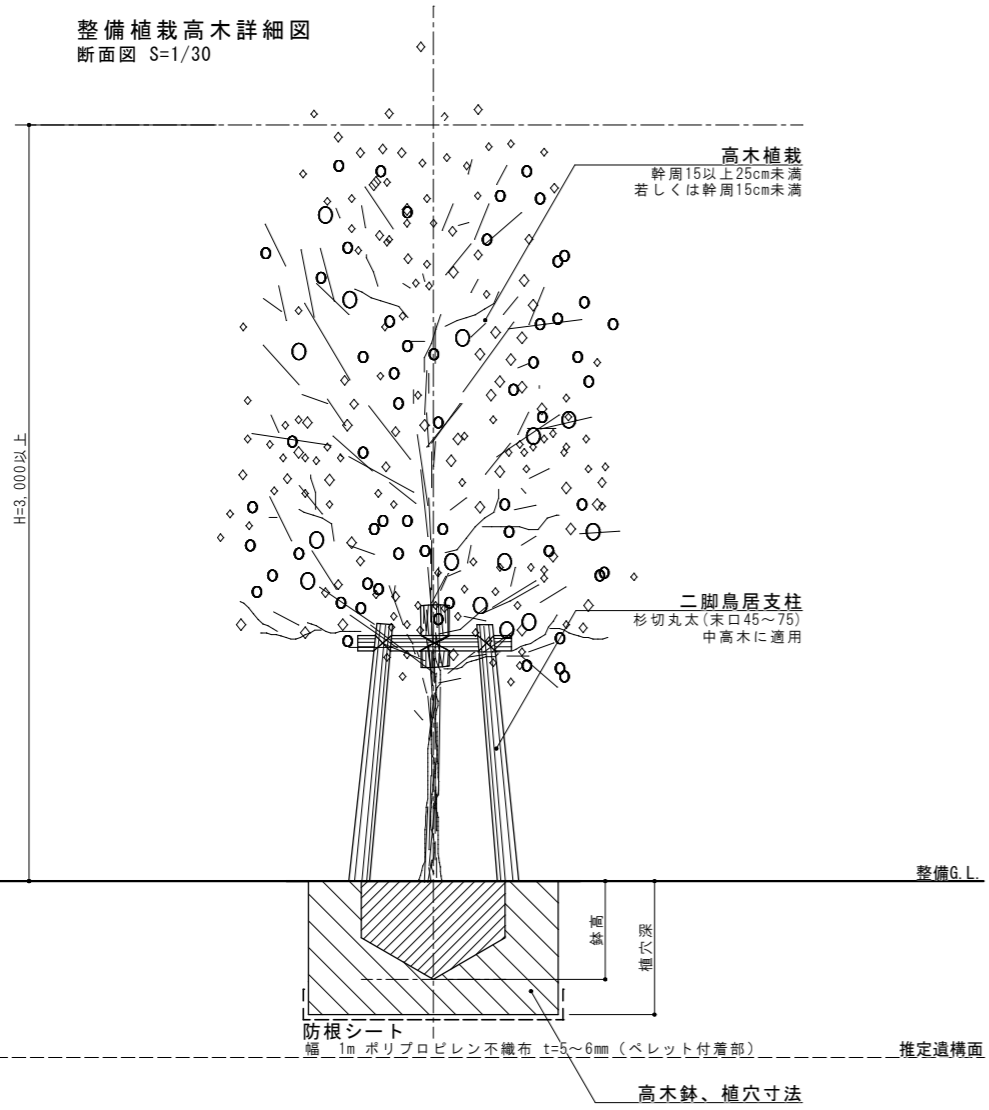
整備植栽高木詳細図
断面図 S=1/30

高木植栽
幹周15以上25cm未満
若しくは幹周15cm未満

H=3,000以上

二脚鳥居支柱
杉切丸太(末口45～75)
中高木に適用

整備G.L.

鉢高

植穴深

防根シート
幅 1m ポリプロピレン不織布 t=5～6mm (ペレット付着部)

推定遺構面

高木鉢、植穴寸法